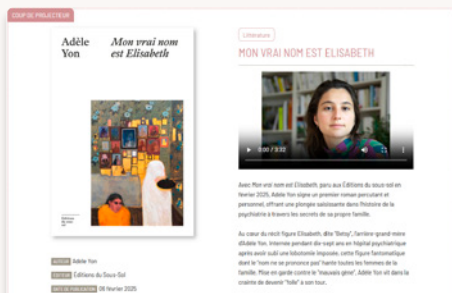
COUP DE PROJECTEUR

Adèle Yon

Mon vrai nom est Elisabeth

Éditions du sous-sol

Littérature

MON VRAI NOM EST ELISABETH

0:00 / 3:32

Avec Mon vrai nom est Elisabeth, paru aux Éditions du sous-sol en février 2025, Adèle Yon signe un premier roman percutant et personnel, offrant une plongée saisissante dans l'histoire de la psychiatrie à travers les secrets de sa propre famille.

Au cœur du récit figure Elisabeth, dite "Betsy", l'arrière-grand-mère d'Adèle Yon. Internée pendant dix-sept ans en hôpital psychiatrique après avoir subi une lobotomie imposée, cette figure fantomatique dont le "nom ne se prononce pas" hante toutes les femmes de la famille. Mise en garde contre le "mauvais gène", Adèle Yon vit dans la crainte de devenir "folle" à son tour.

AUTEUR Adèle Yon

ÉDITEUR Éditions du Sous-Sol

DATE DE PUBLICATION 06 février 2025